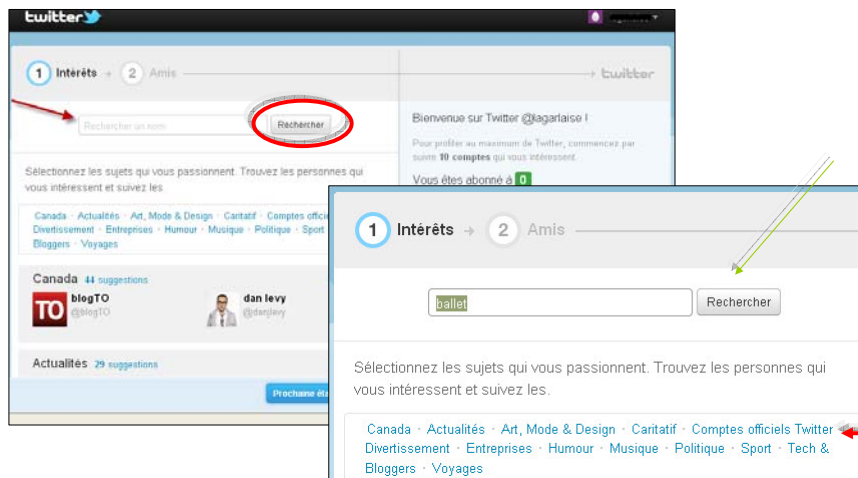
twitter

1 Intérêts 2 Amis twitter

Rechercher un nom Rechercher

Bienvenue sur Twitter @lagarlaise !

Pour profiter au maximum de Twitter, commencez par suivre 10 comptes qui vous intéressent.

Vous êtes abonné à 0

Sélectionnez les sujets qui vous passionnent. Trouvez les personnes qui vous intéressent et suivez les

Canada · Actualités · Art, Mode & Design · Caritatif · Comptes officiels · Divertissement · Entreprises · Humour · Musique · Politique · Sport · Bloggers · Voyages

Canada 44 suggestions

TO blogTO @blogTO

dan levy @danjlevy

Actualités 29 suggestions

Prochaine éta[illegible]

1 Intérêts 2 Amis

ballet Rechercher

Sélectionnez les sujets qui vous passionnent. Trouvez les personnes qui vous intéressent et suivez les.

Canada · Actualités · Art, Mode & Design · Caritatif · Comptes officiels Twitter · Divertissement · Entreprises · Humour · Musique · Politique · Sport · Tech & Bloggers · Voyages